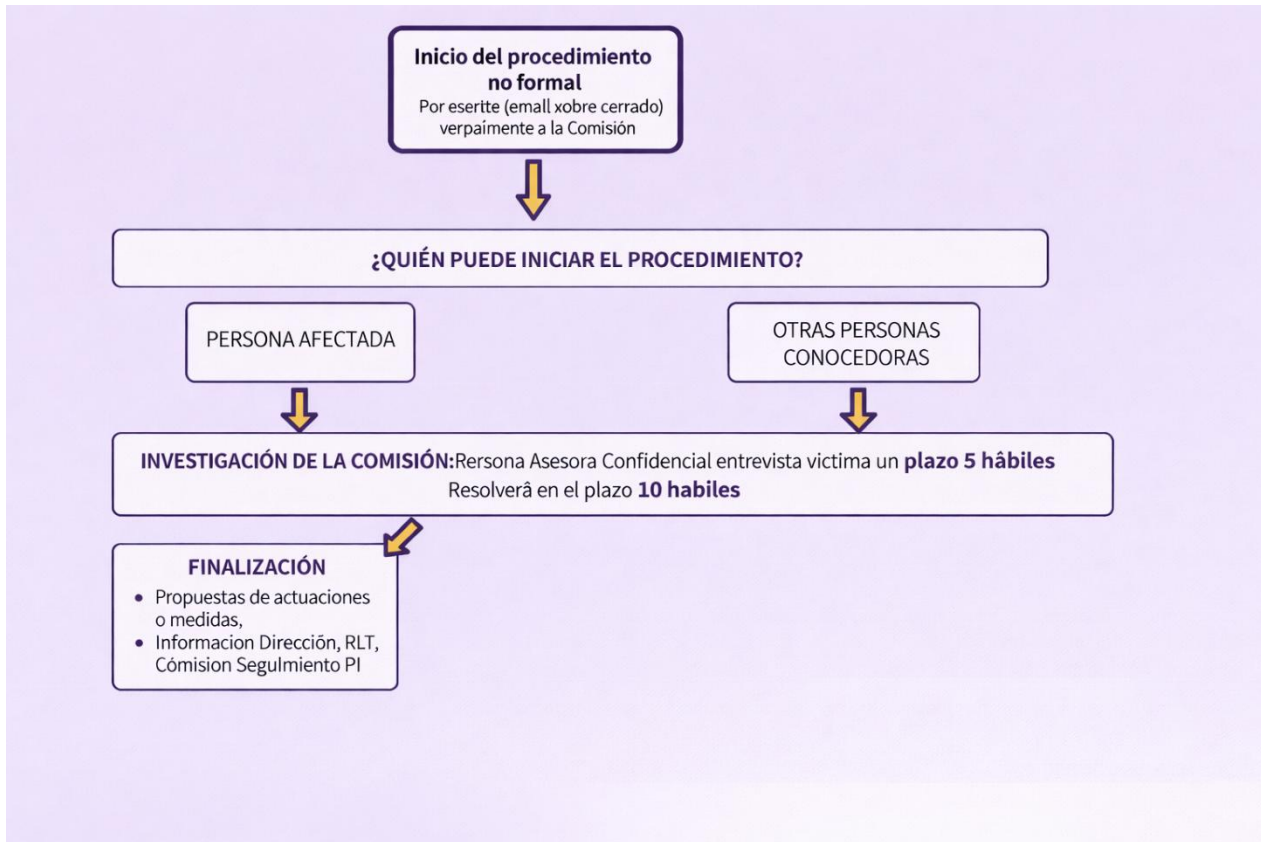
**Inicio del procedimiento no formal**
Por eserite (emall xobre cerrado) verpaímente a la Comisión

**¿QUIÉN PUEDE INICIAR EL PROCEDIMIENTO?**

PERSONA AFECTADA

OTRAS PERSONAS CONOCEDORAS

**INVESTIGACIÓN DE LA COMISIÓN:**Rersona Asesora Confidencial entrevista victima un **plazo 5 hâbiles**
Resolverâ en el plazo **10 habiles**

**FINALIZACIÓN**
- Propuestas de actuaciones o medidas,
- Informacion Dirección, RLT, Cómision Segulmiento PI